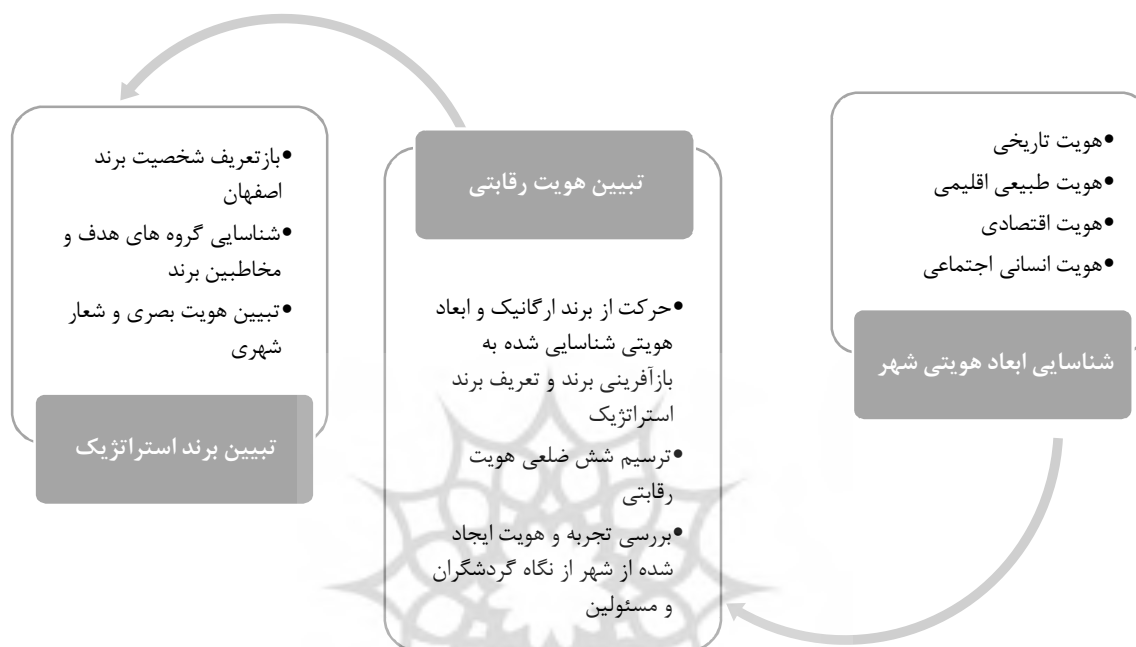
•هویت تاریخی
•هویت طبیعی اقلیمی
•هویت اقتصادی
•هویت انسانی اجتماعی

شناسایی ابعاد هویتی شهر

تبیین هویت رقابتی

•حرکت از برند ارگانیک و ابعاد هویتی شناسایی شده به بازآفرینی برند و تعریف برند استراتژیک
•ترسیم شش ضلعی هویت رقابتی
•بررسی تجربه و هویت ایجاد شده از شهر از نگاه گردشگران و مسئولین

•بازتعریف شخصیت برند اصفهان
•شناسایی گروه های هدف و مخاطبین برند
•تبیین هویت بصری و شعار شهری

تبیین برند استراتژیک